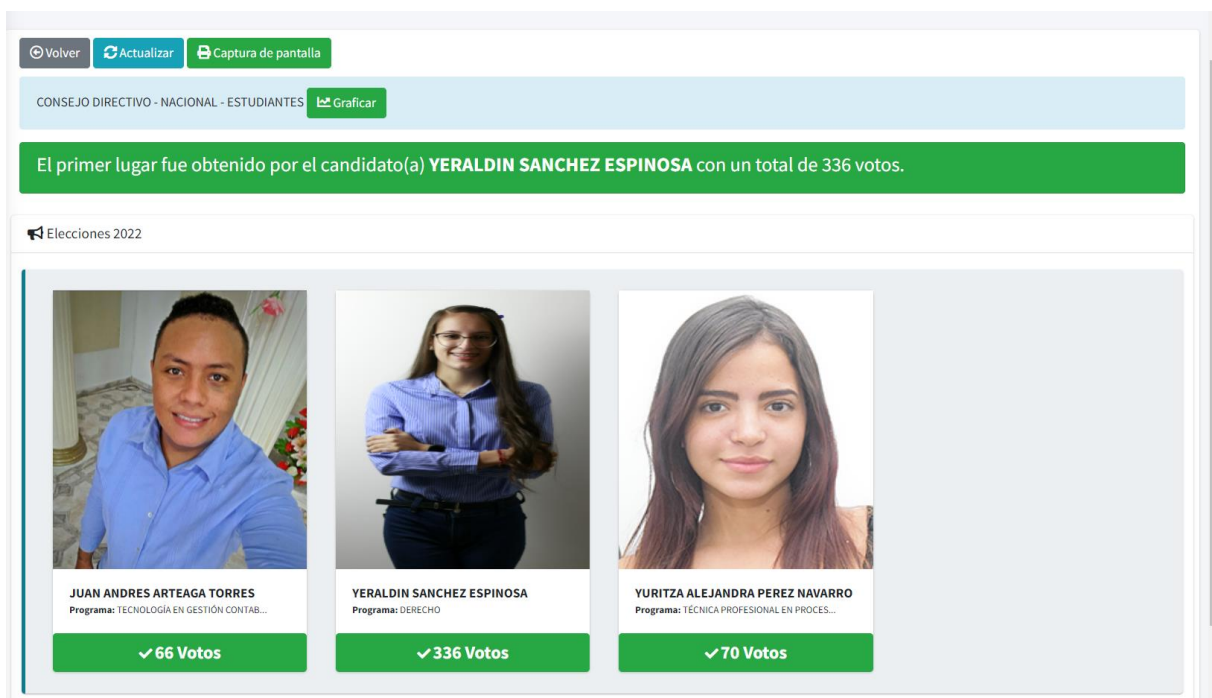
Volver Actualizar Captura de pantalla

CONSEJO DIRECTIVO - NACIONAL - ESTUDIANTES Graficar

El primer lugar fue obtenido por el candidato(a) **YERALDIN SANCHEZ ESPINOSA** con un total de 336 votos.

Elecciones 2022

JUAN ANDRES ARTEAGA TORRES
Programa: TECNOLOGÍA EN GESTIÓN CONTAB...
✓66 Votos

YERALDIN SANCHEZ ESPINOSA
Programa: DERECHO
✓336 Votos

YURITZA ALEJANDRA PEREZ NAVARRO
Programa: TÉCNICA PROFESIONAL EN PROCES...
✓70 Votos